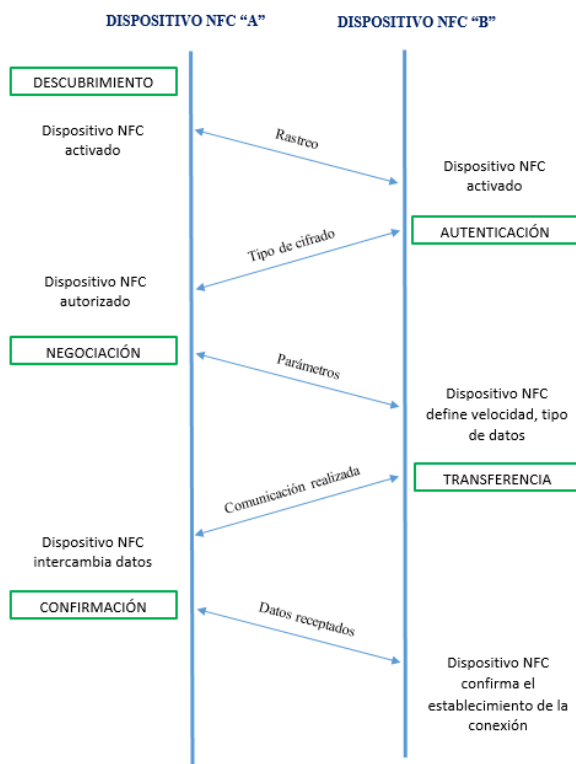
DISPOSITIVO NFC “A”

DISPOSITIVO NFC “B”

DESCUBRIMIENTO

Dispositivo NFC activado

Rastreo

Dispositivo NFC activado

AUTENTICACIÓN

Tipo de cifrado

Dispositivo NFC autorizado

NEGOCIACIÓN

Parámetros

Dispositivo NFC define velocidad, tipo de datos

TRANSFERENCIA

Comunicación realizada

Dispositivo NFC intercambia datos

CONFIRMACIÓN

Datos receptados

Dispositivo NFC confirma el establecimiento de la conexión